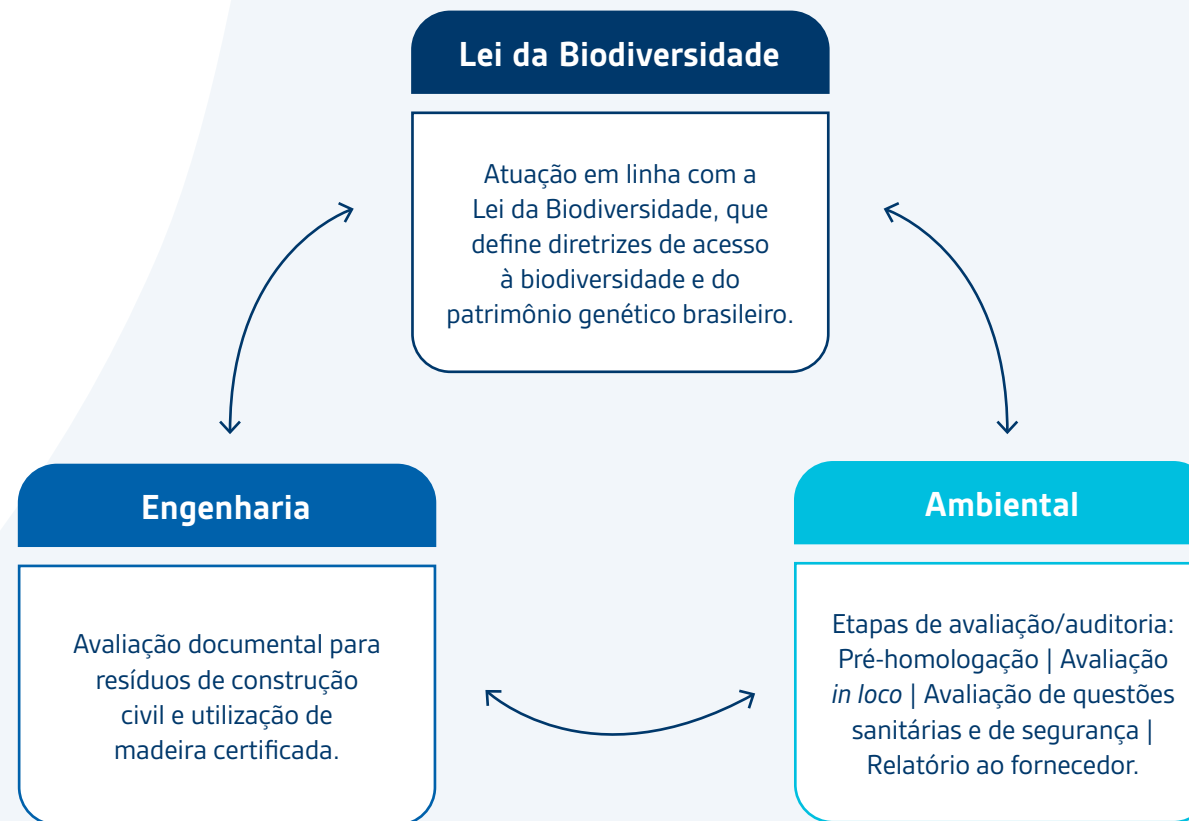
Lei da Biodiversidade

Atuação em linha com a Lei da Biodiversidade, que define diretrizes de acesso à biodiversidade e do patrimônio genético brasileiro.

Engenharia

Avaliação documental para resíduos de construção civil e utilização de madeira certificada.

Ambiental

Etapas de avaliação/auditoria: Pré-homologação | Avaliação *in loco* | Avaliação de questões sanitárias e de segurança | Relatório ao fornecedor.